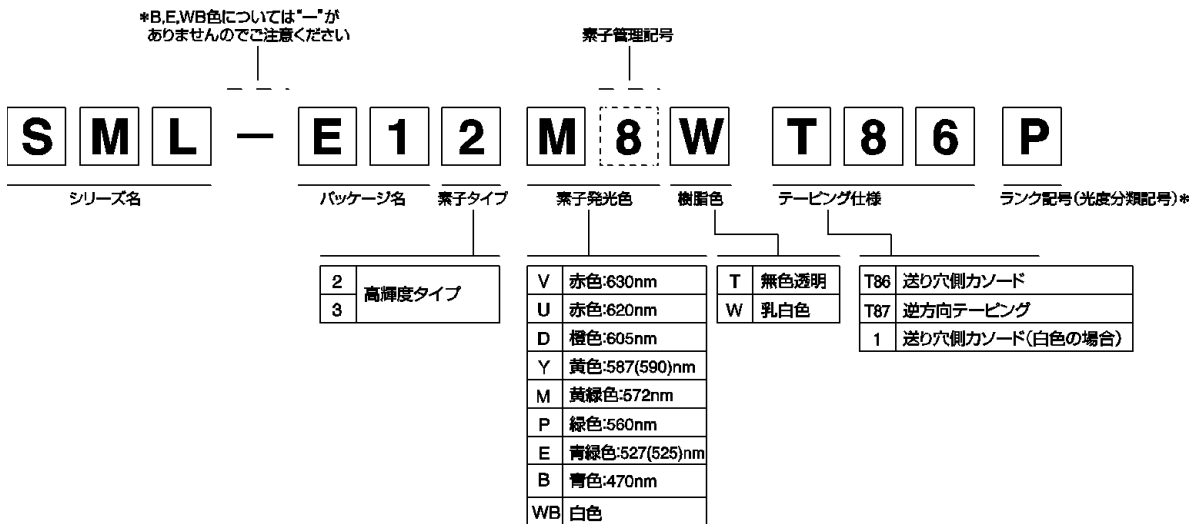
*B,E,WB色については"ー"がありませんのでご注意ください

素子管理記号

S M L ー E 1 2 M 8 W T 8 6 P

シリーズ名

パッケージ名

素子タイプ

素子発光色

樹脂色

テーピング仕様

ランク記号(光度分類記号)*

| 2 | 高輝度タイプ |
|---|---|
| 3 | |

| V | 赤色:630nm |
|---|---|
| U | 赤色:620nm |
| D | 橙色:605nm |
| Y | 黄色:587(590)nm |
| M | 黄緑色:572nm |
| P | 緑色:560nm |
| E | 青緑色:527(525)nm |
| B | 青色:470nm |
| WB | 白色 |

| T | 無色透明 |
|---|---|
| W | 乳白色 |

| T86 | 送り穴側カソード |
|---|---|
| T87 | 逆方向テーピング |
| 1 | 送り穴側カソード(白色の場合) |